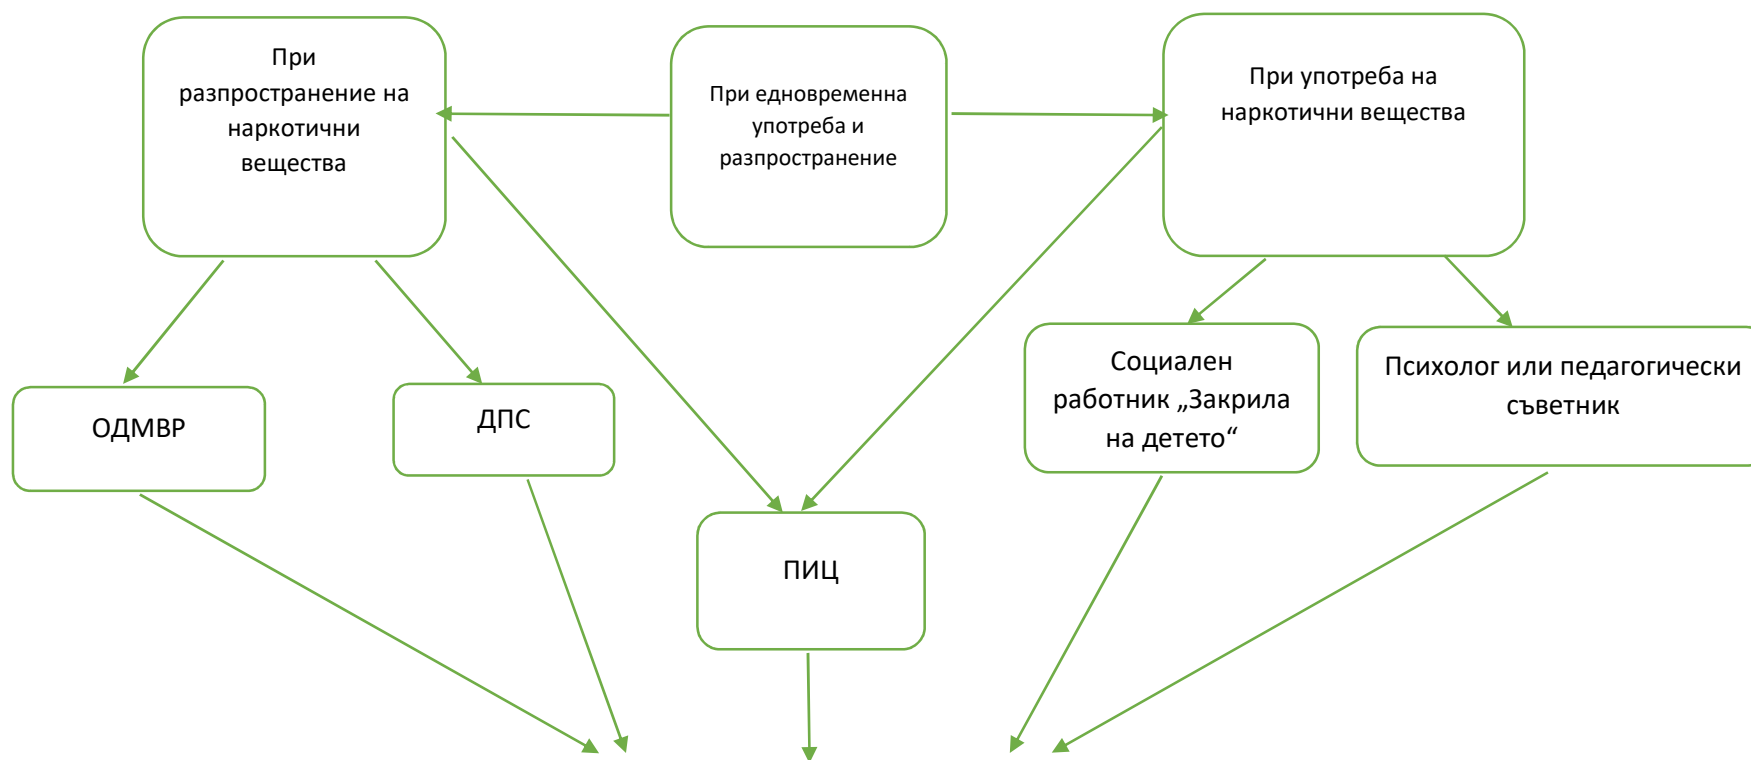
При разпространение на наркотични вещества

При едновременна употреба и разпространение

При употреба на наркотични вещества

ОДМВР

ДПС

ПИЦ

Социален работник „Закрила на детето“

Психолог или педагогически съветник